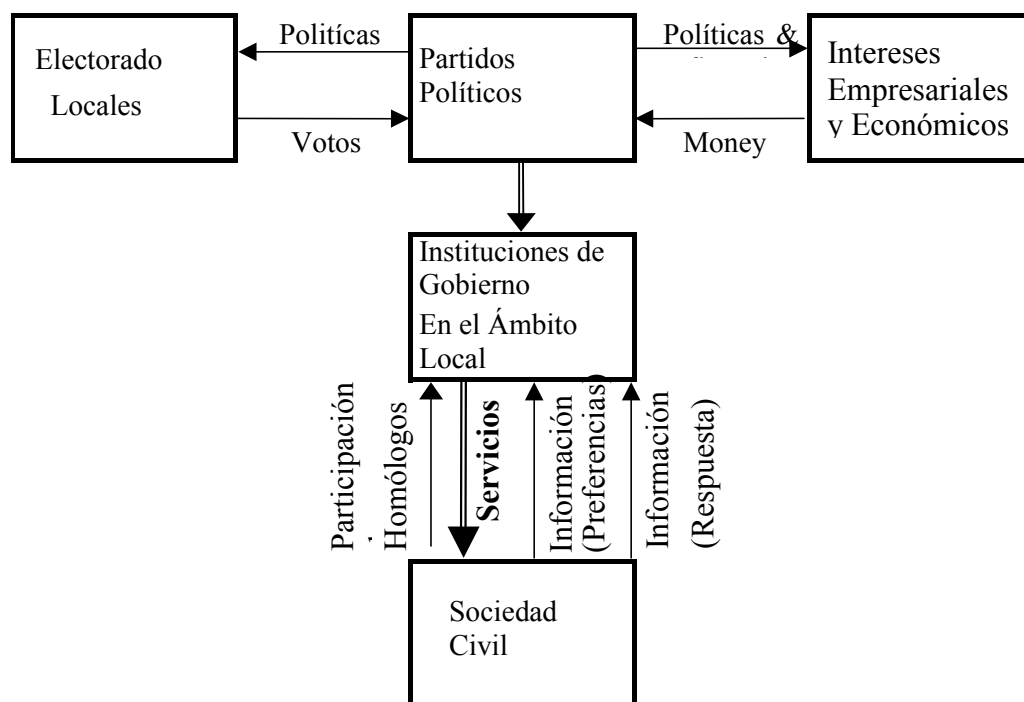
Electorado Locales

Políticas

Votos

Partidos Políticos

Políticas &
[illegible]

Money

Intereses Empresariales y Económicos

Instituciones de Gobierno En el Ámbito Local

Participación
Homólogos

Servicios

Información (Preferencias)

Información (Respuesta)

Sociedad Civil